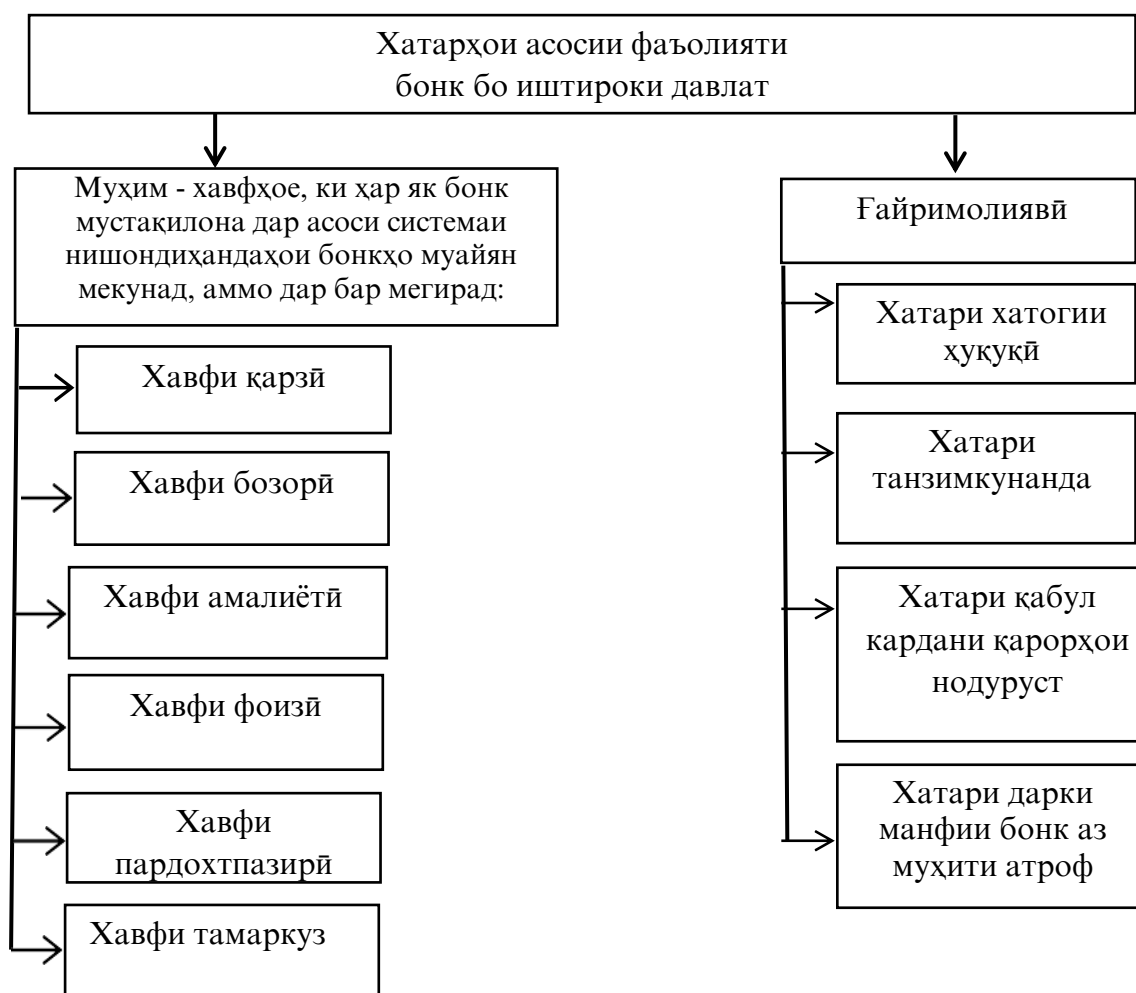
Хатарҳои асосии фаъолияти бонк бо иштироки давлат

Муҳим - хавфҳое, ки ҳар як бонк мустақилона дар асоси системаи нишондиҳандаҳои бонкҳо муайян мекунад, аммо дар бар мегирад:

Хавфи қарзӣ

Хавфи бозорӣ

Хавфи амалиётӣ

Хавфи фоизӣ

Хавфи пардохтпазирӣ

Хавфи тамаркуз

Ғайримолиявӣ

Хатари хатогии ҳуқуқӣ

Хатари танзимкунанда

Хатари қабул кардани қарорҳои нодуруст

Хатари дарки манфии бонк аз муҳити атроф